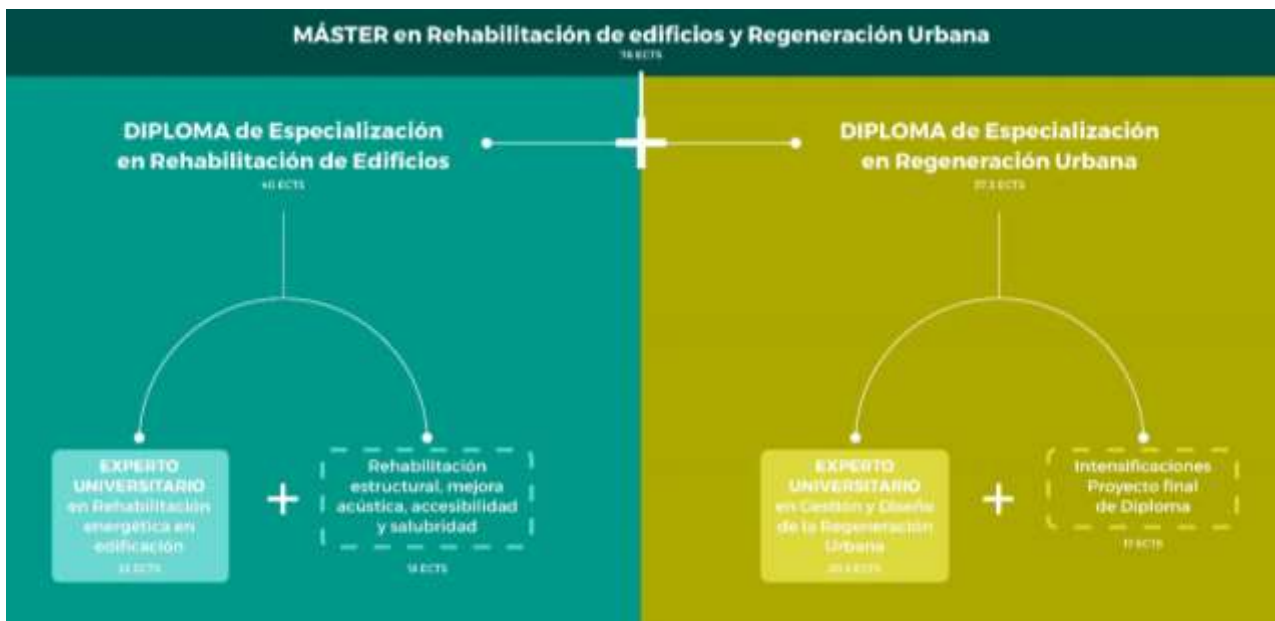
MÁSTER en Rehabilitación de edificios y Regeneración Urbana
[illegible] ECTS

DIPLOMA de Especialización en Rehabilitación de Edificios
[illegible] ECTS

DIPLOMA de Especialización en Regeneración Urbana
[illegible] ECTS

EXPERTO UNIVERSITARIO en Rehabilitación energética en edificación
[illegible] ECTS

+

Rehabilitación estructural, mejora acústica, accesibilidad y salubridad
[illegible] ECTS

EXPERTO UNIVERSITARIO en Gestión y Diseño de la Regeneración Urbana
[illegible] ECTS

+

Intensificaciones Proyecto final de Diploma
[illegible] ECTS